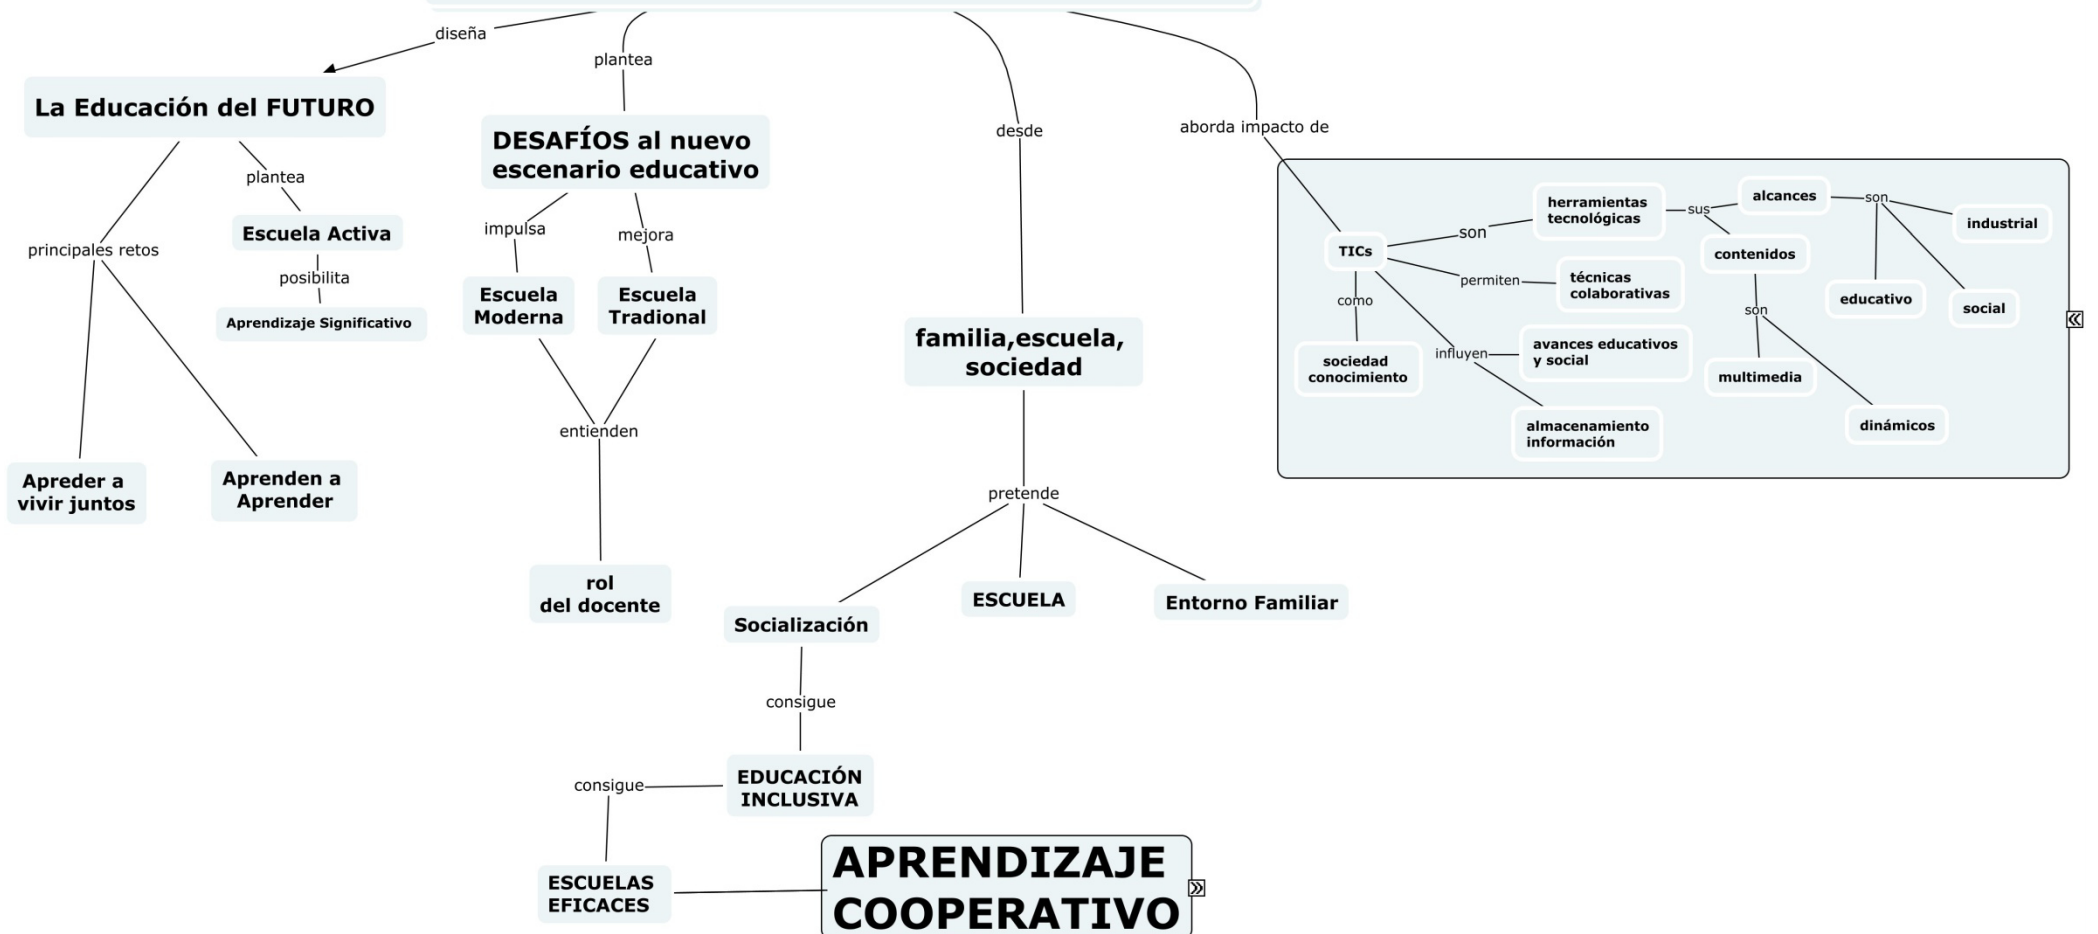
diseña

plantea

desde

aborda impacto de

La Educación del FUTURO

plantea

principales retos

Escuela Activa

posibilita

Aprendizaje Significativo

Apreder a vivir juntos

Aprenden a Aprender

DESAFÍOS al nuevo escenario educativo

impulsa

mejora

Escuela Moderna

Escuela Tradional

entienden

rol del docente

familia,escuela, sociedad

pretende

Socialización

ESCUELA

Entorno Familiar

consigue

EDUCACIÓN INCLUSIVA

consigue

ESCUELAS EFICACES

APRENDIZAJE COOPERATIVO

TICs

son

herramientas tecnológicas

sus

alcances

son

industrial

educativo

social

contenidos

son

multimedia

dinámicos

permiten

técnicas colaborativas

como

sociedad conocimiento

influyen

avances educativos y social

almacenamiento información